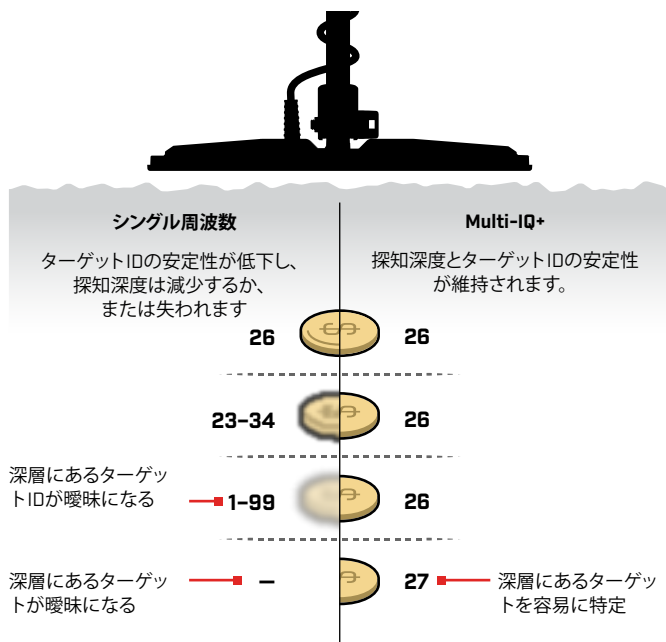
シングル周波数

ターゲットIDの安定性が低下し、探知深度は減少するか、または失われます

Multi-IQ+

探知深度とターゲットIDの安定性が維持されます。

26

26

23–34

26

深層にあるターゲットIDが曖昧になる

1–99

26

深層にあるターゲットが曖昧になる

–

27

深層にあるターゲットを容易に特定